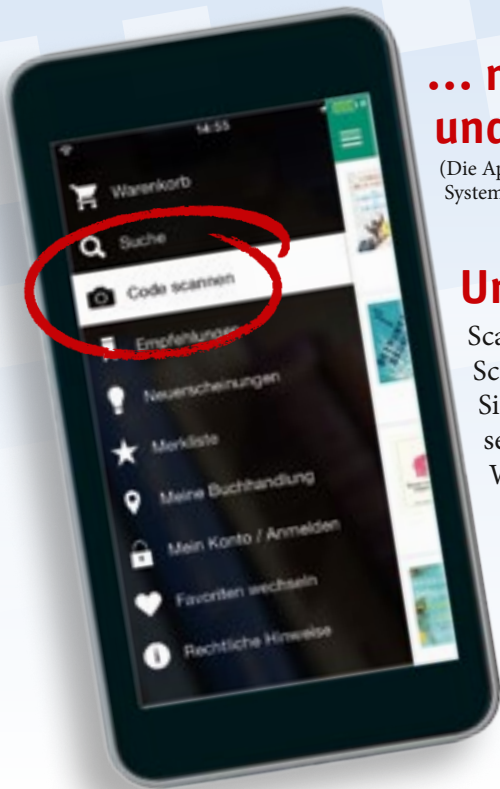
14:55

Warenkorb

Suche

Code scannen

Empfehlungen

Neuerscheinungen

Merkliste

Meine Buchhandlung

Mein Konto / Anmelden

Favoriten wechseln

Rechtliche Hinweise

... n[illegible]
und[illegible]

(Die Ap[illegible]
System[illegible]

Un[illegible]

Sca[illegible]
Sc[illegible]
Si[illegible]
se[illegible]
W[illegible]